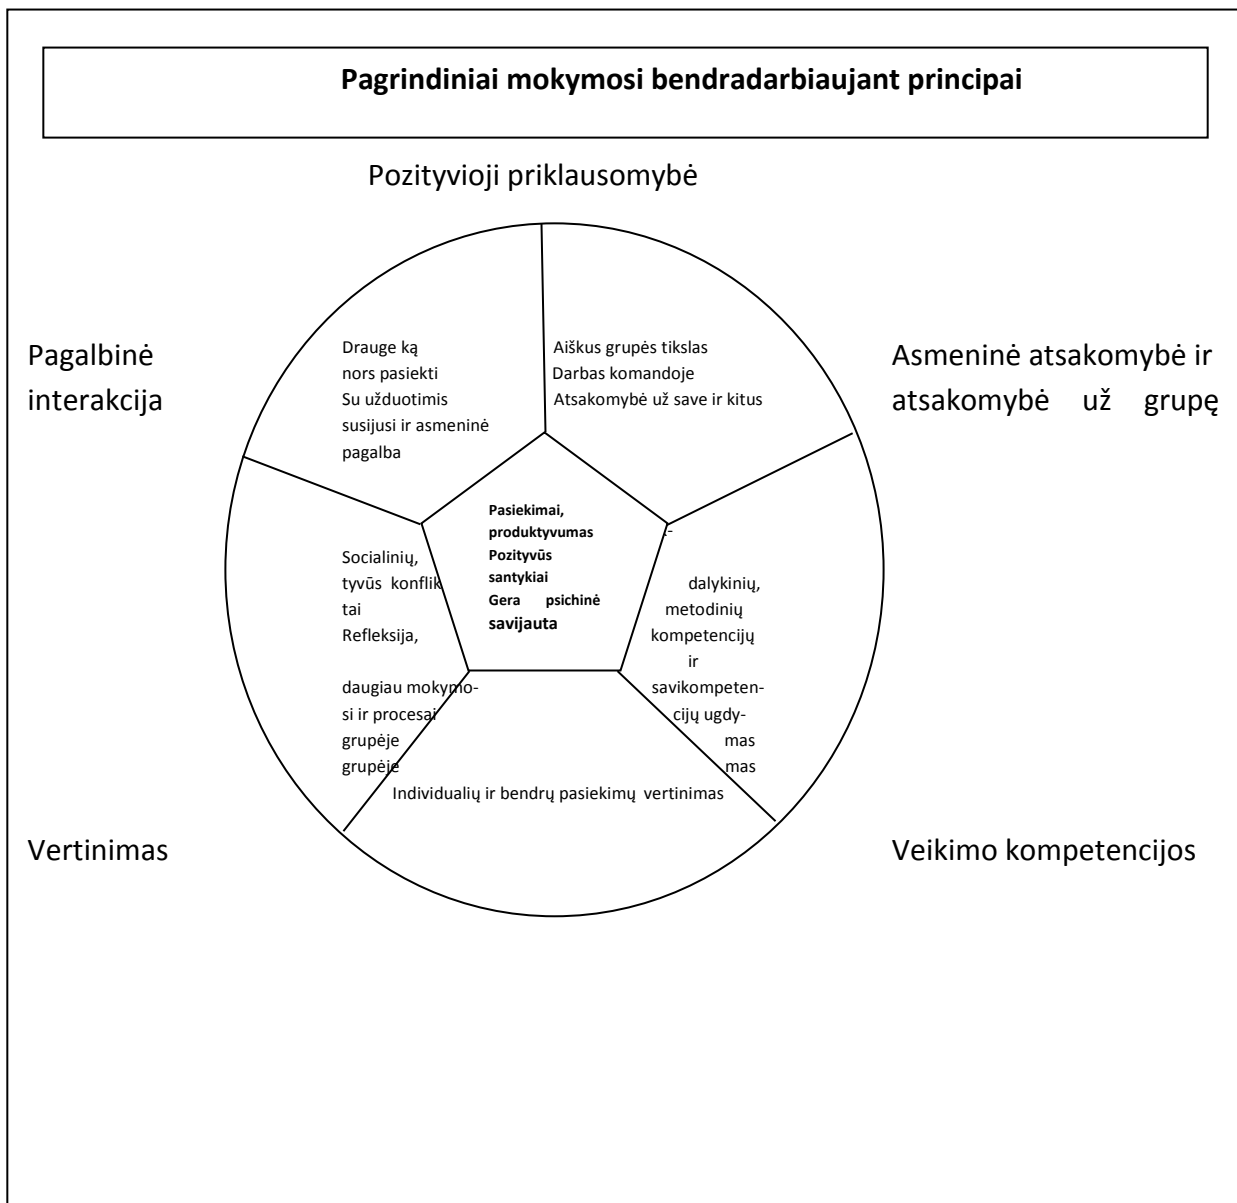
Pagrindiniai mokymosi bendradarbiaujant principai

Pozityvioji priklausomybė

Pagalbinė interakcija

Drauge ką nors pasiekti
Su užduotimis susijusi ir asmeninė pagalba

Aiškus grupės tikslas
Darbas komandoje
Atsakomybė už save ir kitus

Asmeninė atsakomybė ir atsakomybė už grupę

Pasiekimai, produktyvumas
Pozityvūs santykiai
Gera psichinė savijauta

Socialinių,
tyvūs konfliktai
Refleksija,

daugiau mokymosi ir procesai grupėje
grupėje

dalykinių, metodinių kompetencijų ir savikompetencijų ugdymas
mas

Individualių ir bendrų pasiekimų vertinimas

Vertinimas

Veikimo kompetencijos